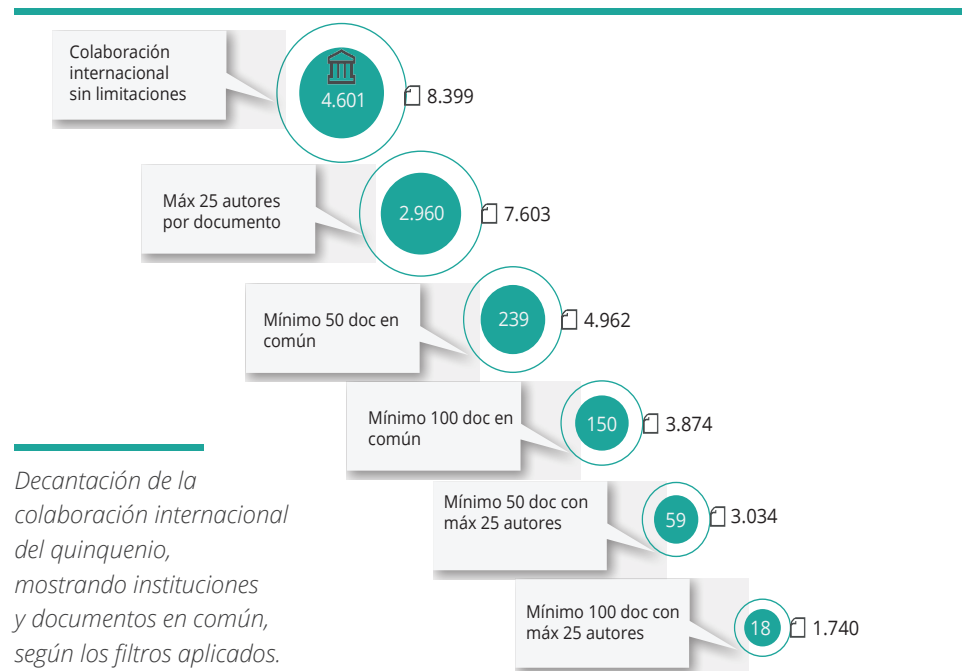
Colaboración internacional sin limitaciones

4.601

8.399

Máx 25 autores por documento

2.960

7.603

Mínimo 50 doc en común

239

4.962

Mínimo 100 doc en común

150

3.874

Mínimo 50 doc con máx 25 autores

59

3.034

Mínimo 100 doc con máx 25 autores

18

1.740

Decantación de la colaboración internacional del quinquenio, mostrando instituciones y documentos en común, según los filtros aplicados.